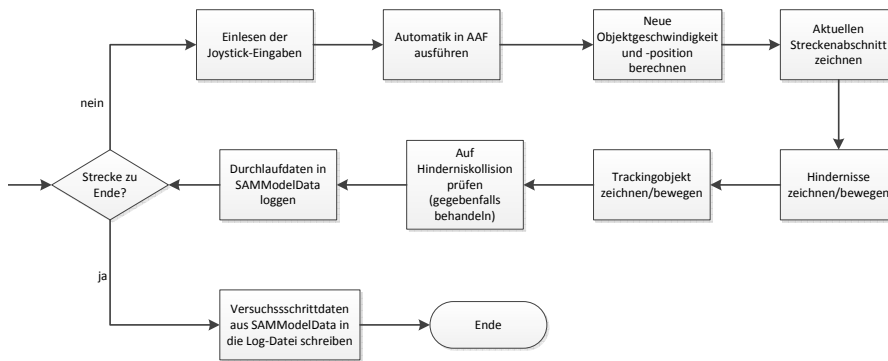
Einlesen der Joystick-Eingaben

Automatik in AAF ausführen

Neue Objektgeschwindigkeit und -position berechnen

Aktuellen Streckenabschnitt zeichnen

nein

Strecke zu Ende?

Durchlaufdaten in SAMModelData loggen

Auf Hinderniskollision prüfen (gegebenfalls behandeln)

Trackingobjekt zeichnen/bewegen

Hindernisse zeichnen/bewegen

ja

Versuchssschrittdaten aus SAMModelData in die Log-Datei schreiben

Ende